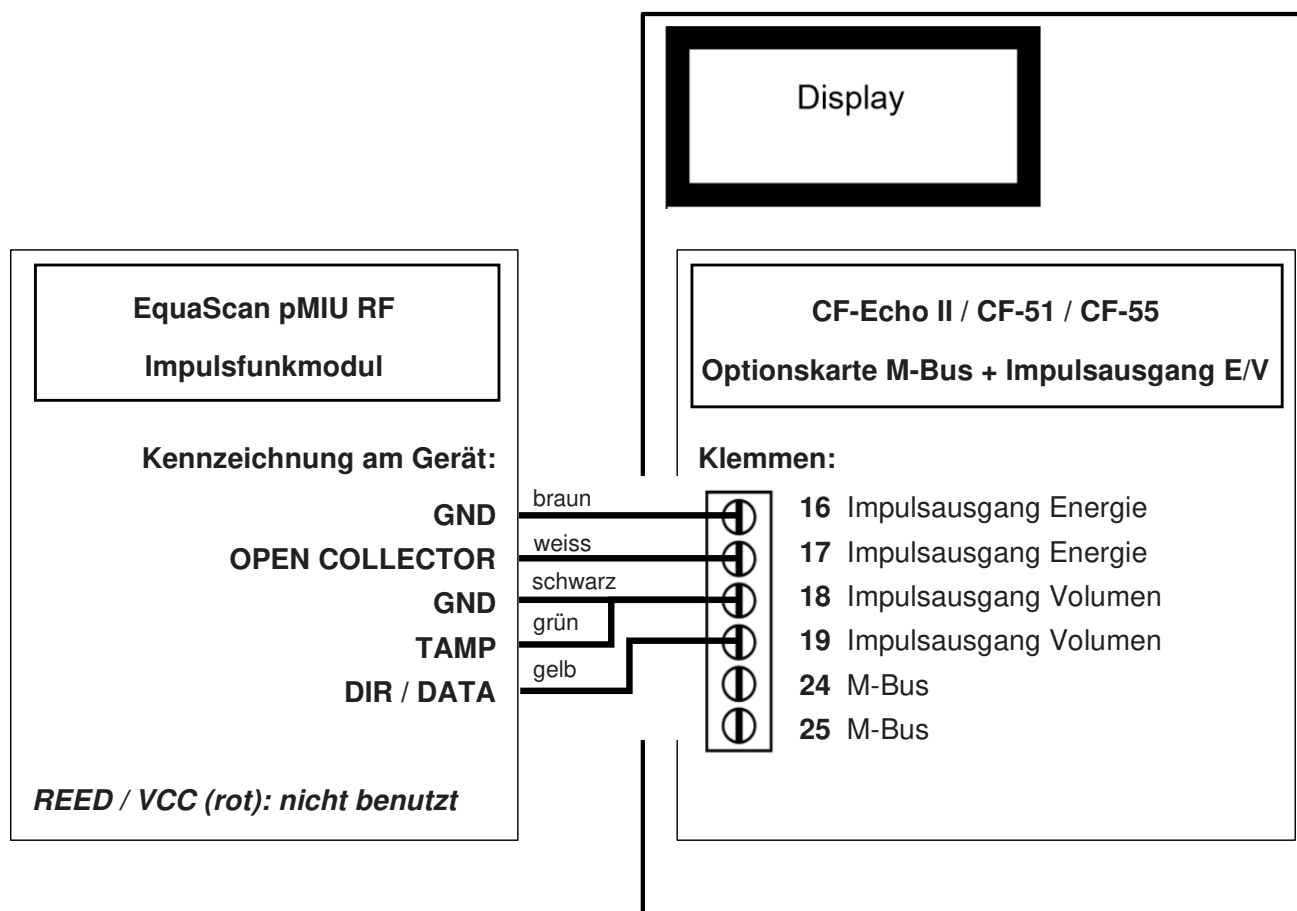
Display

EquaScan pMIU RF

Impulsfunkmodul

Kennzeichnung am Gerät:

GND
OPEN COLLECTOR
GND
TAMP
DIR / DATA

REED / VCC (rot): nicht benutzt

braun
weiss
schwarz
grün
gelb

CF-Echo II / CF-51 / CF-55

Optionskarte M-Bus + Impulsausgang E/V

Klemmen:

16 Impulsausgang Energie
17 Impulsausgang Energie
18 Impulsausgang Volumen
19 Impulsausgang Volumen
24 M-Bus
25 M-Bus